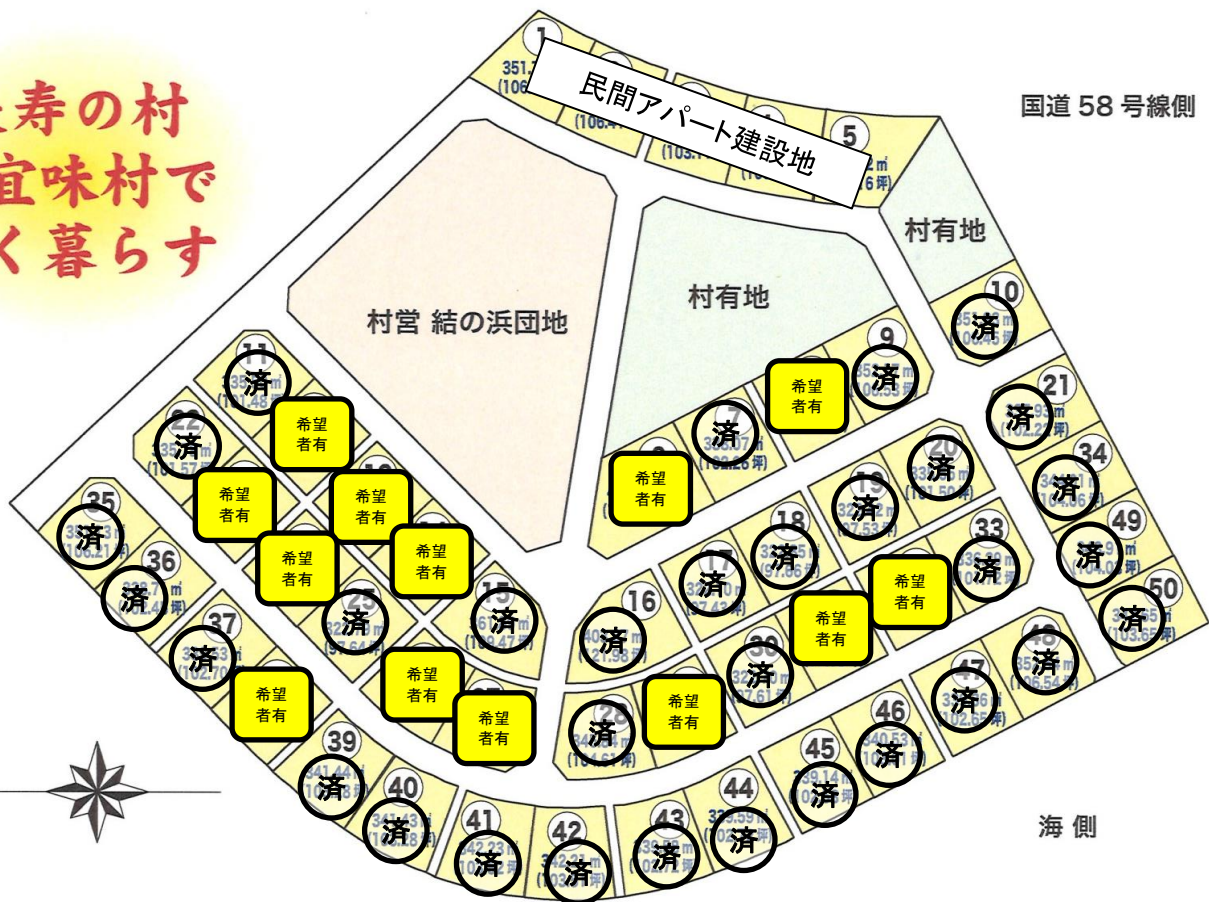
寿の村
宜味村で
く暮らす

民間アパート建設地

国道 58 号線側

1
351.
(106

(106.4

(103.

5
2㎡
6坪)

村有地

村営 結の浜団地

村有地

10
済

9
済

希望者有

11
済

22
済
(101.57

希望者有

希望者有

希望者有

希望者有

希望者有

7
済
(102.26坪)

希望者有

21
済
(102.22坪)

20
済
(101.50坪)

19
済
(97.53坪)

34
済
(104.56坪)

49
済

35
済
(106.21坪)

36
済

15
済
(103.47坪)

25
済
(97.64坪)

16
済
(121.58坪)

17
済
(97.43坪)

18
済
(97.66坪)

33
済

希望者有

50
済
(103.65坪)

37
済
(102.70

希望者有

希望者有

30
済
(97.61坪)

希望者有

48
済
(106.54坪)

47
済
(102.65坪)

希望者有

希望者有

28
済
(104.61坪)

希望者有

46
済

39
済

40
済

45
339.14
済

44
339.59
済

41
342.23
済

42
済

43
済

海 側